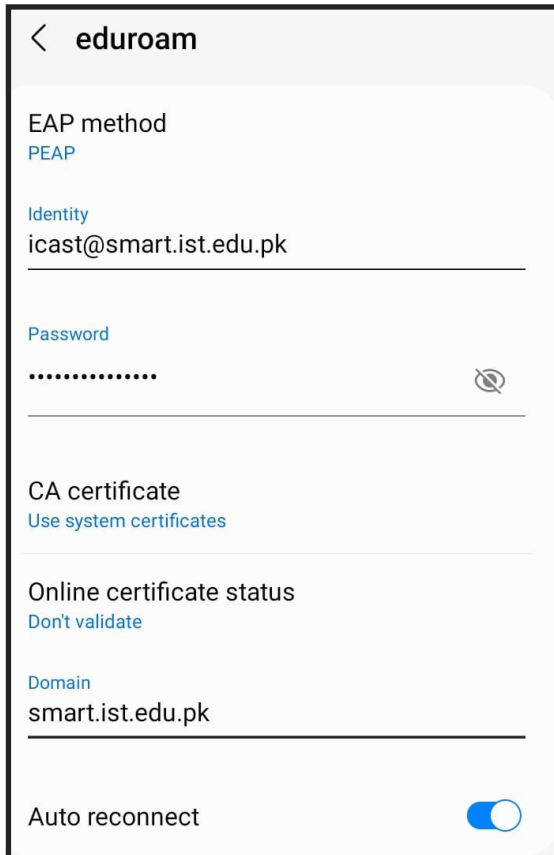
< eduroam

EAP method
PEAP

Identity
icast@smart.ist.edu.pk

Password
••••••••••••••

CA certificate
Use system certificates

Online certificate status
Don't validate

Domain
smart.ist.edu.pk

Auto reconnect